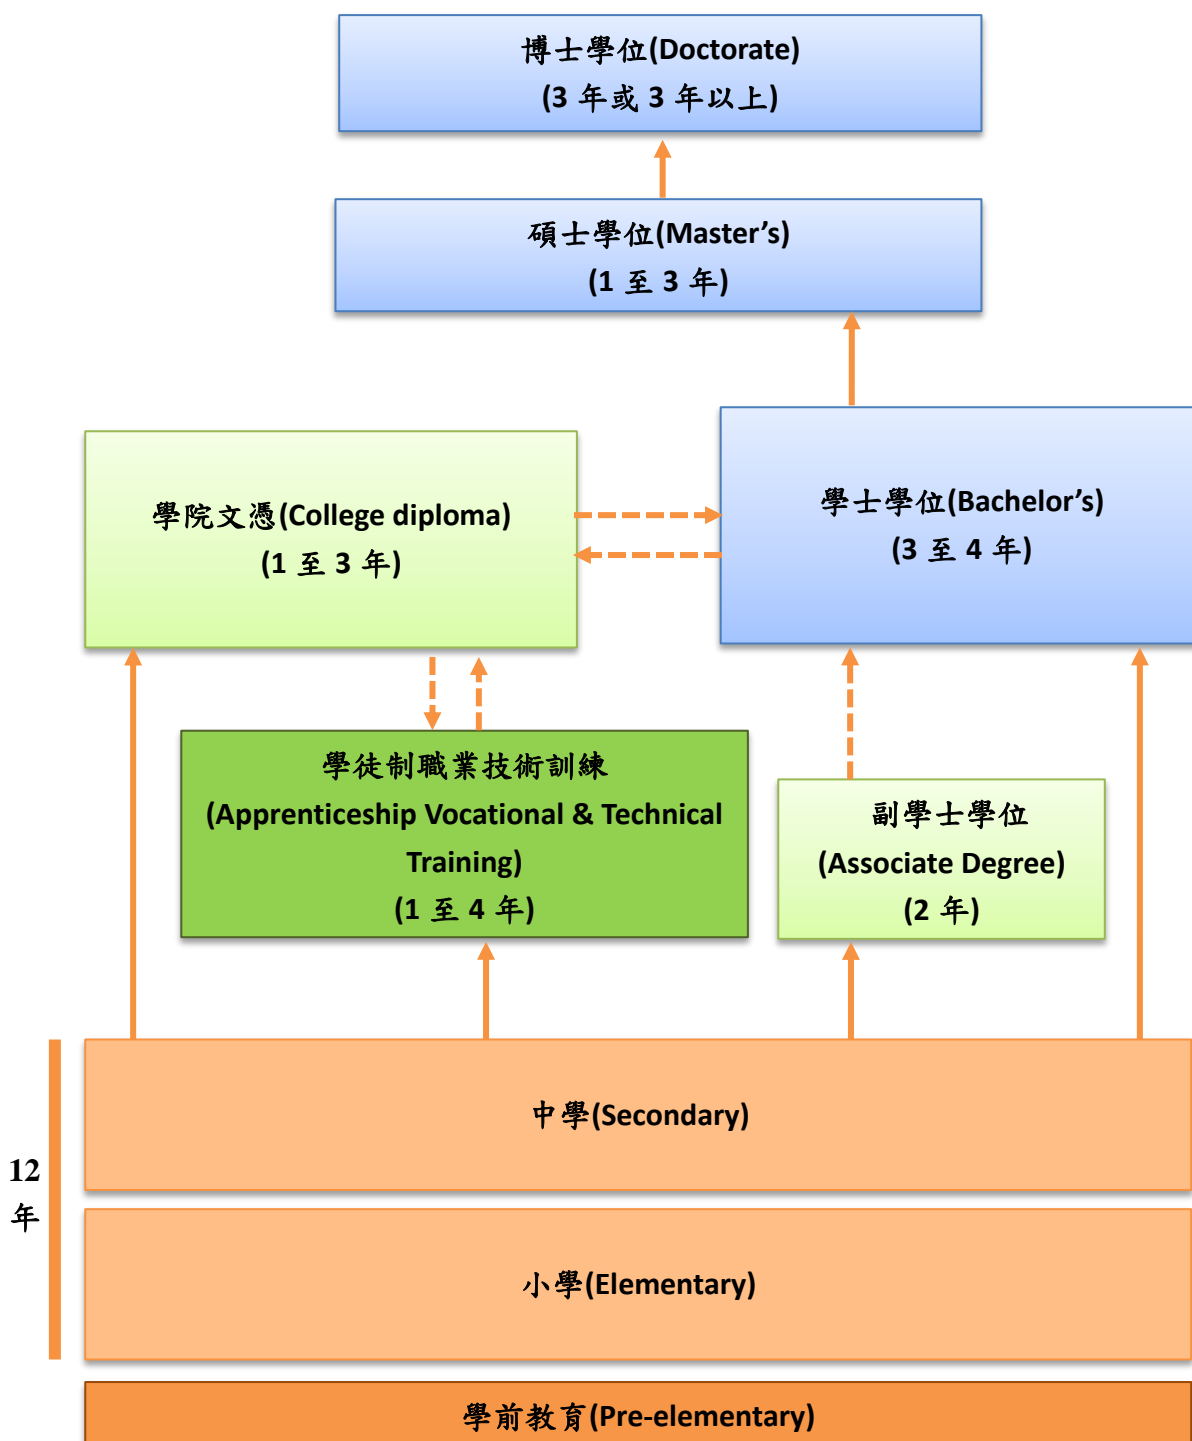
博士學位(Doctorate)
(3 年或 3 年以上)

碩士學位(Master's)
(1 至 3 年)

學院文憑(College diploma)
(1 至 3 年)

學士學位(Bachelor's)
(3 至 4 年)

學徒制職業技術訓練
(Apprenticeship Vocational & Technical Training)
(1 至 4 年)

副學士學位
(Associate Degree)
(2 年)

12
年

中學(Secondary)

小學(Elementary)

學前教育(Pre-elementary)